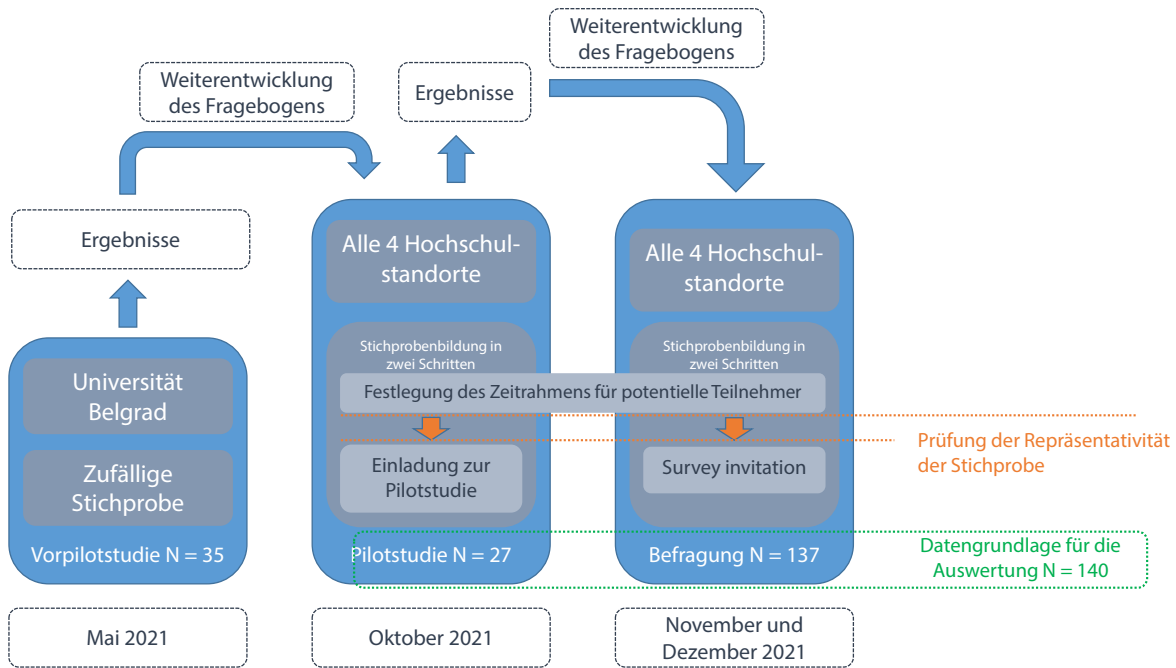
Weiterentwicklung des Fragebogens

Ergebnisse

Weiterentwicklung des Fragebogens

Ergebnisse

Universität Belgrad

Zufällige Stichprobe

Vorpilotstudie N = 35

Alle 4 Hochschulstandorte

Stichprobenbildung in zwei Schritten

Festlegung des Zeitrahmens für potentielle Teilnehmer

Einladung zur Pilotstudie

Pilotstudie N = 27

Alle 4 Hochschulstandorte

Stichprobenbildung in zwei Schritten

Survey invitation

Befragung N = 137

Prüfung der Repräsentativität der Stichprobe

Datengrundlage für die Auswertung N = 140

Mai 2021

Oktober 2021

November und Dezember 2021